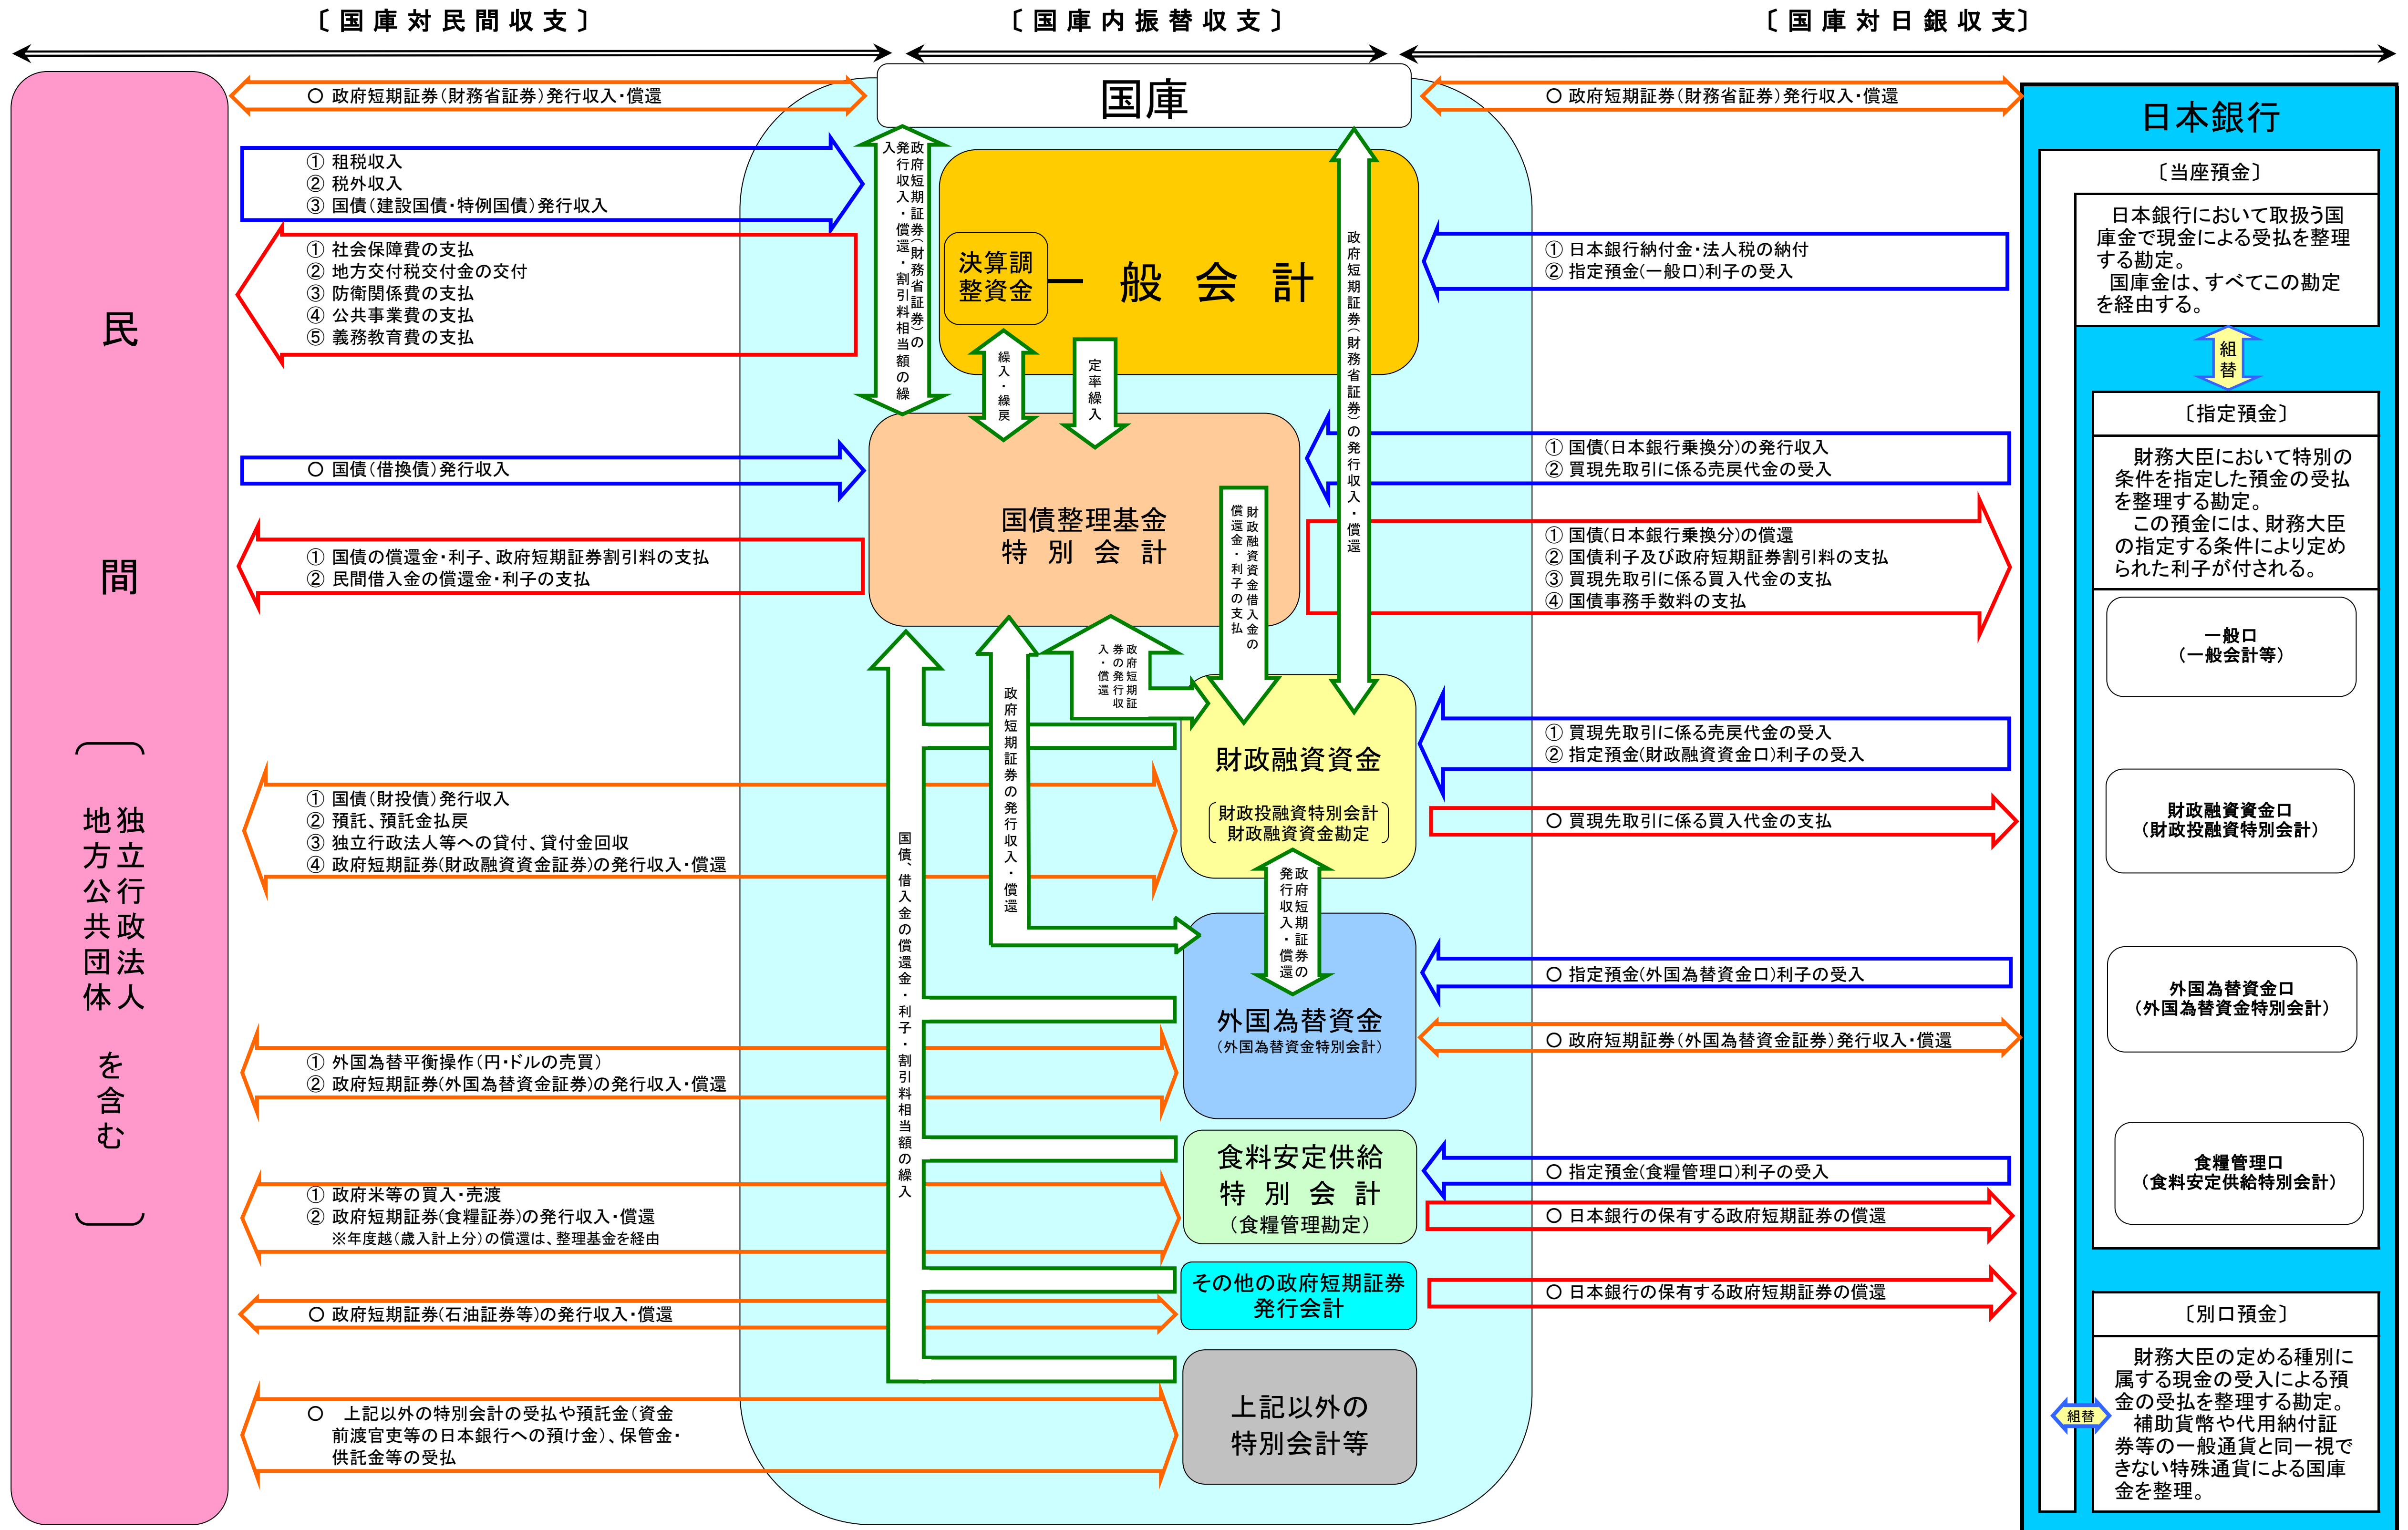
〔国庫対民間収支〕

〔国庫内振替収支〕

〔国庫対日銀収支〕

民間（独立行政法人 地方公共団体 を含む）

○ 政府短期証券（財務省証券）発行収入・償還

国庫

① 租税収入
② 税外収入
③ 国債（建設国債・特例国債）発行収入

① 社会保障費の支払
② 地方交付税交付金の交付
③ 防衛関係費の支払
④ 公共事業費の支払
⑤ 義務教育費の支払

政府短期証券（財務省証券）の発行収入・償還・割引料相当額の繰入

決算調整資金

一般会計

繰入・繰戻

定率繰入

政府短期証券（財務省証券）の発行収入・償還

○ 国債（借換債）発行収入

国債整理基金特別会計

財政融資資金借入金の償還金・利子の支払

① 国債の償還金・利子、政府短期証券割引料の支払
② 民間借入金の償還金・利子の支払

政府短期証券の発行収入・償還

政府短期証券の発行収入・償還

国債、借入金の償還金・利子・割引料相当額の繰入

財政融資資金
（財政投融資特別会計 財政融資資金勘定）

① 国債（財投債）発行収入
② 預託、預託金払戻
③ 独立行政法人等への貸付、貸付金回収
④ 政府短期証券（財政融資資金証券）の発行収入・償還

政府短期証券の発行収入・償還

外国為替資金
（外国為替資金特別会計）

① 外国為替平衡操作（円・ドルの売買）
② 政府短期証券（外国為替資金証券）の発行収入・償還

食料安定供給特別会計
（食糧管理勘定）

① 政府米等の買入・売渡
② 政府短期証券（食糧証券）の発行収入・償還
※年度越（歳入計上分）の償還は、整理基金を経由

その他の政府短期証券発行会計

○ 政府短期証券（石油証券等）の発行収入・償還

上記以外の特別会計等

○ 上記以外の特別会計の受払や預託金（資金前渡官吏等の日本銀行への預け金）、保管金・供託金等の受払

○ 政府短期証券（財務省証券）発行収入・償還

① 日本銀行納付金・法人税の納付
② 指定預金（一般口）利子の受入

① 国債（日本銀行乗換分）の発行収入
② 買現先取引に係る売戻代金の受入

① 国債（日本銀行乗換分）の償還
② 国債利子及び政府短期証券割引料の支払
③ 買現先取引に係る買入代金の支払
④ 国債事務手数料の支払

① 買現先取引に係る売戻代金の受入
② 指定預金（財政融資資金口）利子の受入

○ 買現先取引に係る買入代金の支払

○ 指定預金（外国為替資金口）利子の受入

○ 政府短期証券（外国為替資金証券）発行収入・償還

○ 指定預金（食糧管理口）利子の受入

○ 日本銀行の保有する政府短期証券の償還

○ 日本銀行の保有する政府短期証券の償還

日本銀行

〔当座預金〕

日本銀行において取扱う国庫金で現金による受払を整理する勘定。
国庫金は、すべてこの勘定を経由する。

組替

〔指定預金〕

財務大臣において特別の条件を指定した預金の受払を整理する勘定。
この預金には、財務大臣の指定する条件により定められた利子が付される。

一般口
（一般会計等）

財政融資資金口
（財政投融資特別会計）

外国為替資金口
（外国為替資金特別会計）

食糧管理口
（食料安定供給特別会計）

〔別口預金〕

組替

財務大臣の定める種別に属する現金の受入による預金の受払を整理する勘定。
補助貨幣や代用納付証券等の一般通貨と同一視できない特殊通貨による国庫金を整理。